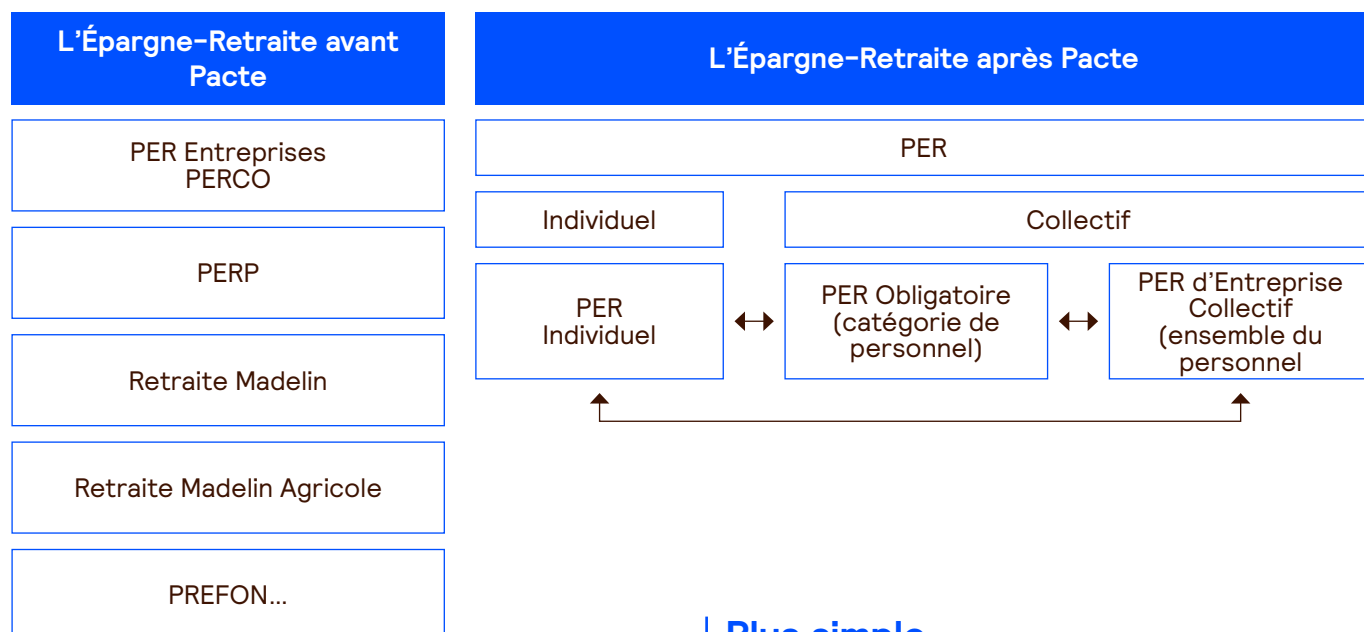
L’Épargne-Retraite avant Pacte

PER Entreprises
PERCO

PERP

Retraite Madelin

Retraite Madelin Agricole

PREFON...

L’Épargne-Retraite après Pacte

PER

Individuel

Collectif

PER Individuel

PER Obligatoire (catégorie de personnel)

PER d’Entreprise Collectif (ensemble du personnel

Plus simple